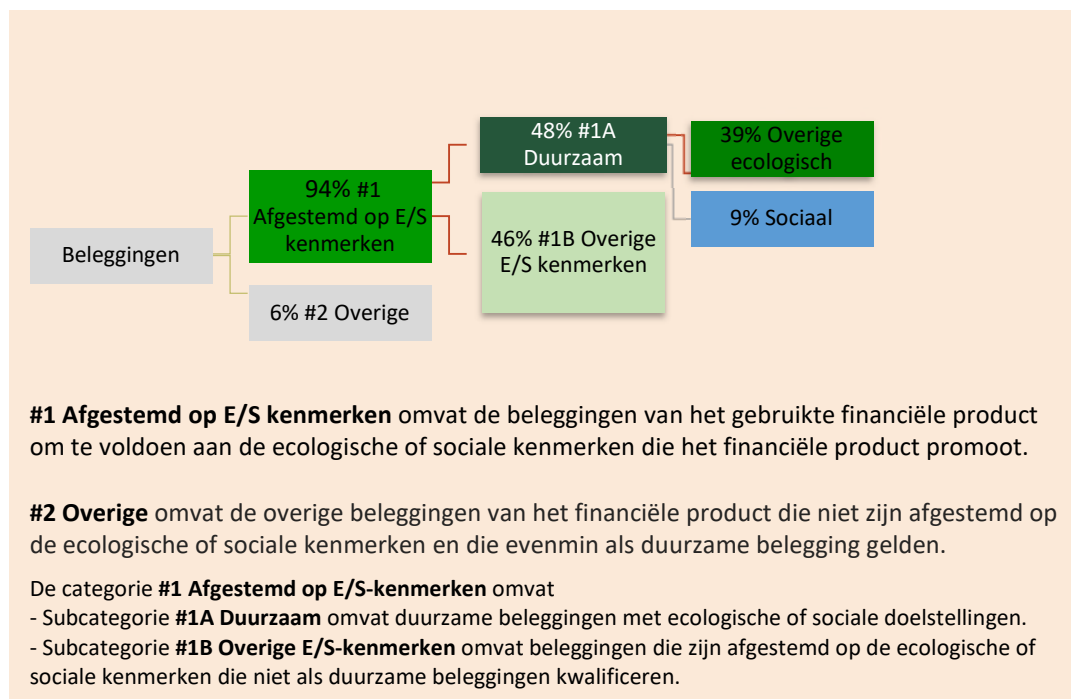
Beleggingen

94% #1 Afgestemd op E/S kenmerken

6% #2 Overige

48% #1A Duurzaam

46% #1B Overige E/S kenmerken

39% Overige ecologisch

9% Sociaal

**#1 Afgestemd op E/S kenmerken** omvat de beleggingen van het gebruikte financiële product om te voldoen aan de ecologische of sociale kenmerken die het financiële product promoot.

**#2 Overige** omvat de overige beleggingen van het financiële product die niet zijn afgestemd op de ecologische of sociale kenmerken en die evenmin als duurzame belegging gelden.

De categorie **#1 Afgestemd op E/S-kenmerken** omvat
- Subcategorie **#1A Duurzaam** omvat duurzame beleggingen met ecologische of sociale doelstellingen.
- Subcategorie **#1B Overige E/S-kenmerken** omvat beleggingen die zijn afgestemd op de ecologische of sociale kenmerken die niet als duurzame beleggingen kwalificeren.